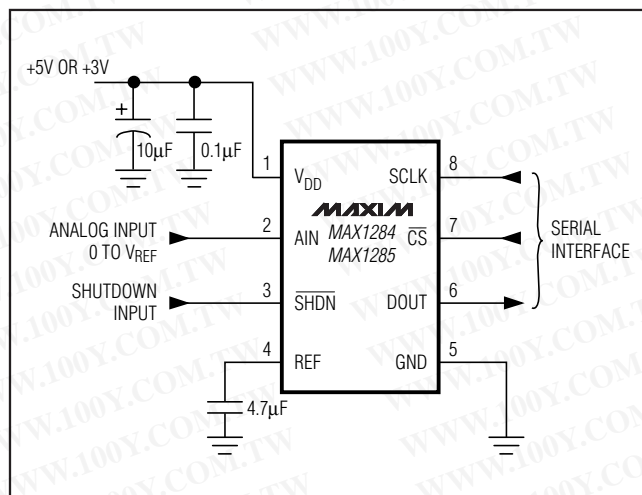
+5V OR +3V

+

10μF

0.1μF

1 $V_{DD}$

SCLK 8

MAXIM

MAX1284
MAX1285

ANALOG INPUT
0 TO $V_{REF}$

2 AIN

$\overline{CS}$ 7

SERIAL INTERFACE

SHUTDOWN INPUT

3 $\overline{SHDN}$

DOUT 6

4 REF

GND 5

4.7μF

WWW.100Y.COM.TW